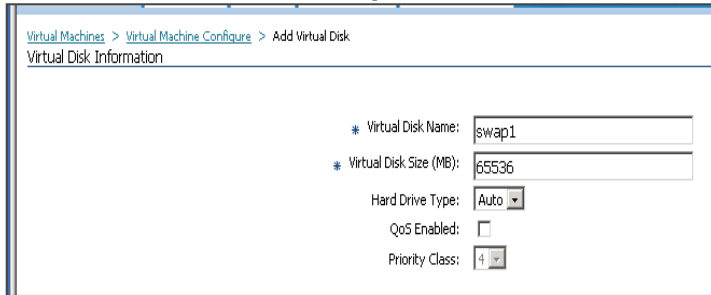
Virtual Machines > Virtual Machine Configure > Add Virtual Disk
Virtual Disk Information

* Virtual Disk Name: swap1
* Virtual Disk Size (MB): 65536
Hard Drive Type: Auto
QoS Enabled:
Priority Class: 4